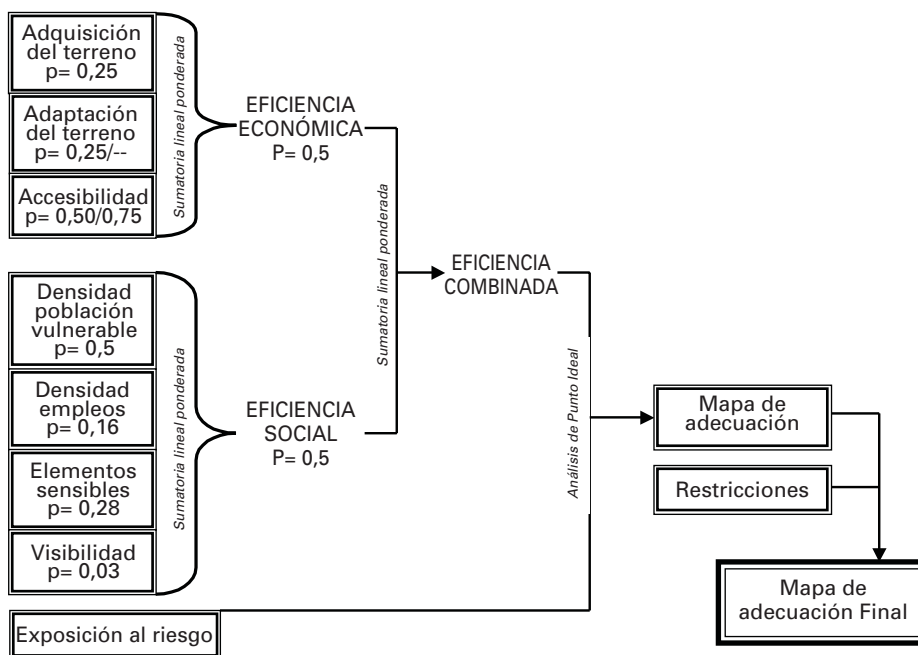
Adquisición del terreno
p= 0,25

Adaptación del terreno
p= 0,25/--

Accesibilidad
p= 0,50/0,75

Sumatoria lineal ponderada

EFICIENCIA ECONÓMICA
P= 0,5

Densidad población vulnerable
p= 0,5

Densidad empleos
p= 0,16

Elementos sensibles
p= 0,28

Visibilidad
p= 0,03

Sumatoria lineal ponderada

EFICIENCIA SOCIAL
P= 0,5

Sumatoria lineal ponderada

EFICIENCIA COMBINADA

Análisis de Punto Ideal

Mapa de adecuación

Restricciones

Mapa de adecuación Final

Exposición al riesgo